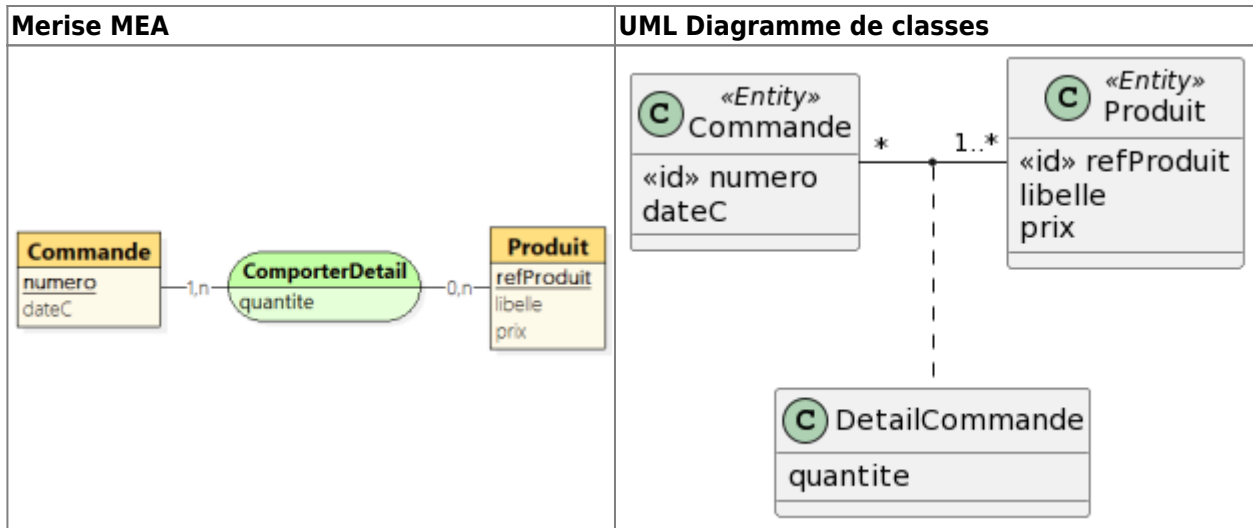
| Merise MEA | UML Diagramme de classes |
|---|---|
| Commande<br>numero<br>dateC<br>1,n<br>ComporterDetail<br>quantite<br>0,n<br>Produit<br>refProduit<br>libelle<br>prix | C «Entity» Commande<br>«id» numero<br>dateC<br>*<br>1..*<br>C «Entity» Produit<br>«id» refProduit<br>libelle<br>prix<br>C DetailCommande<br>quantite |